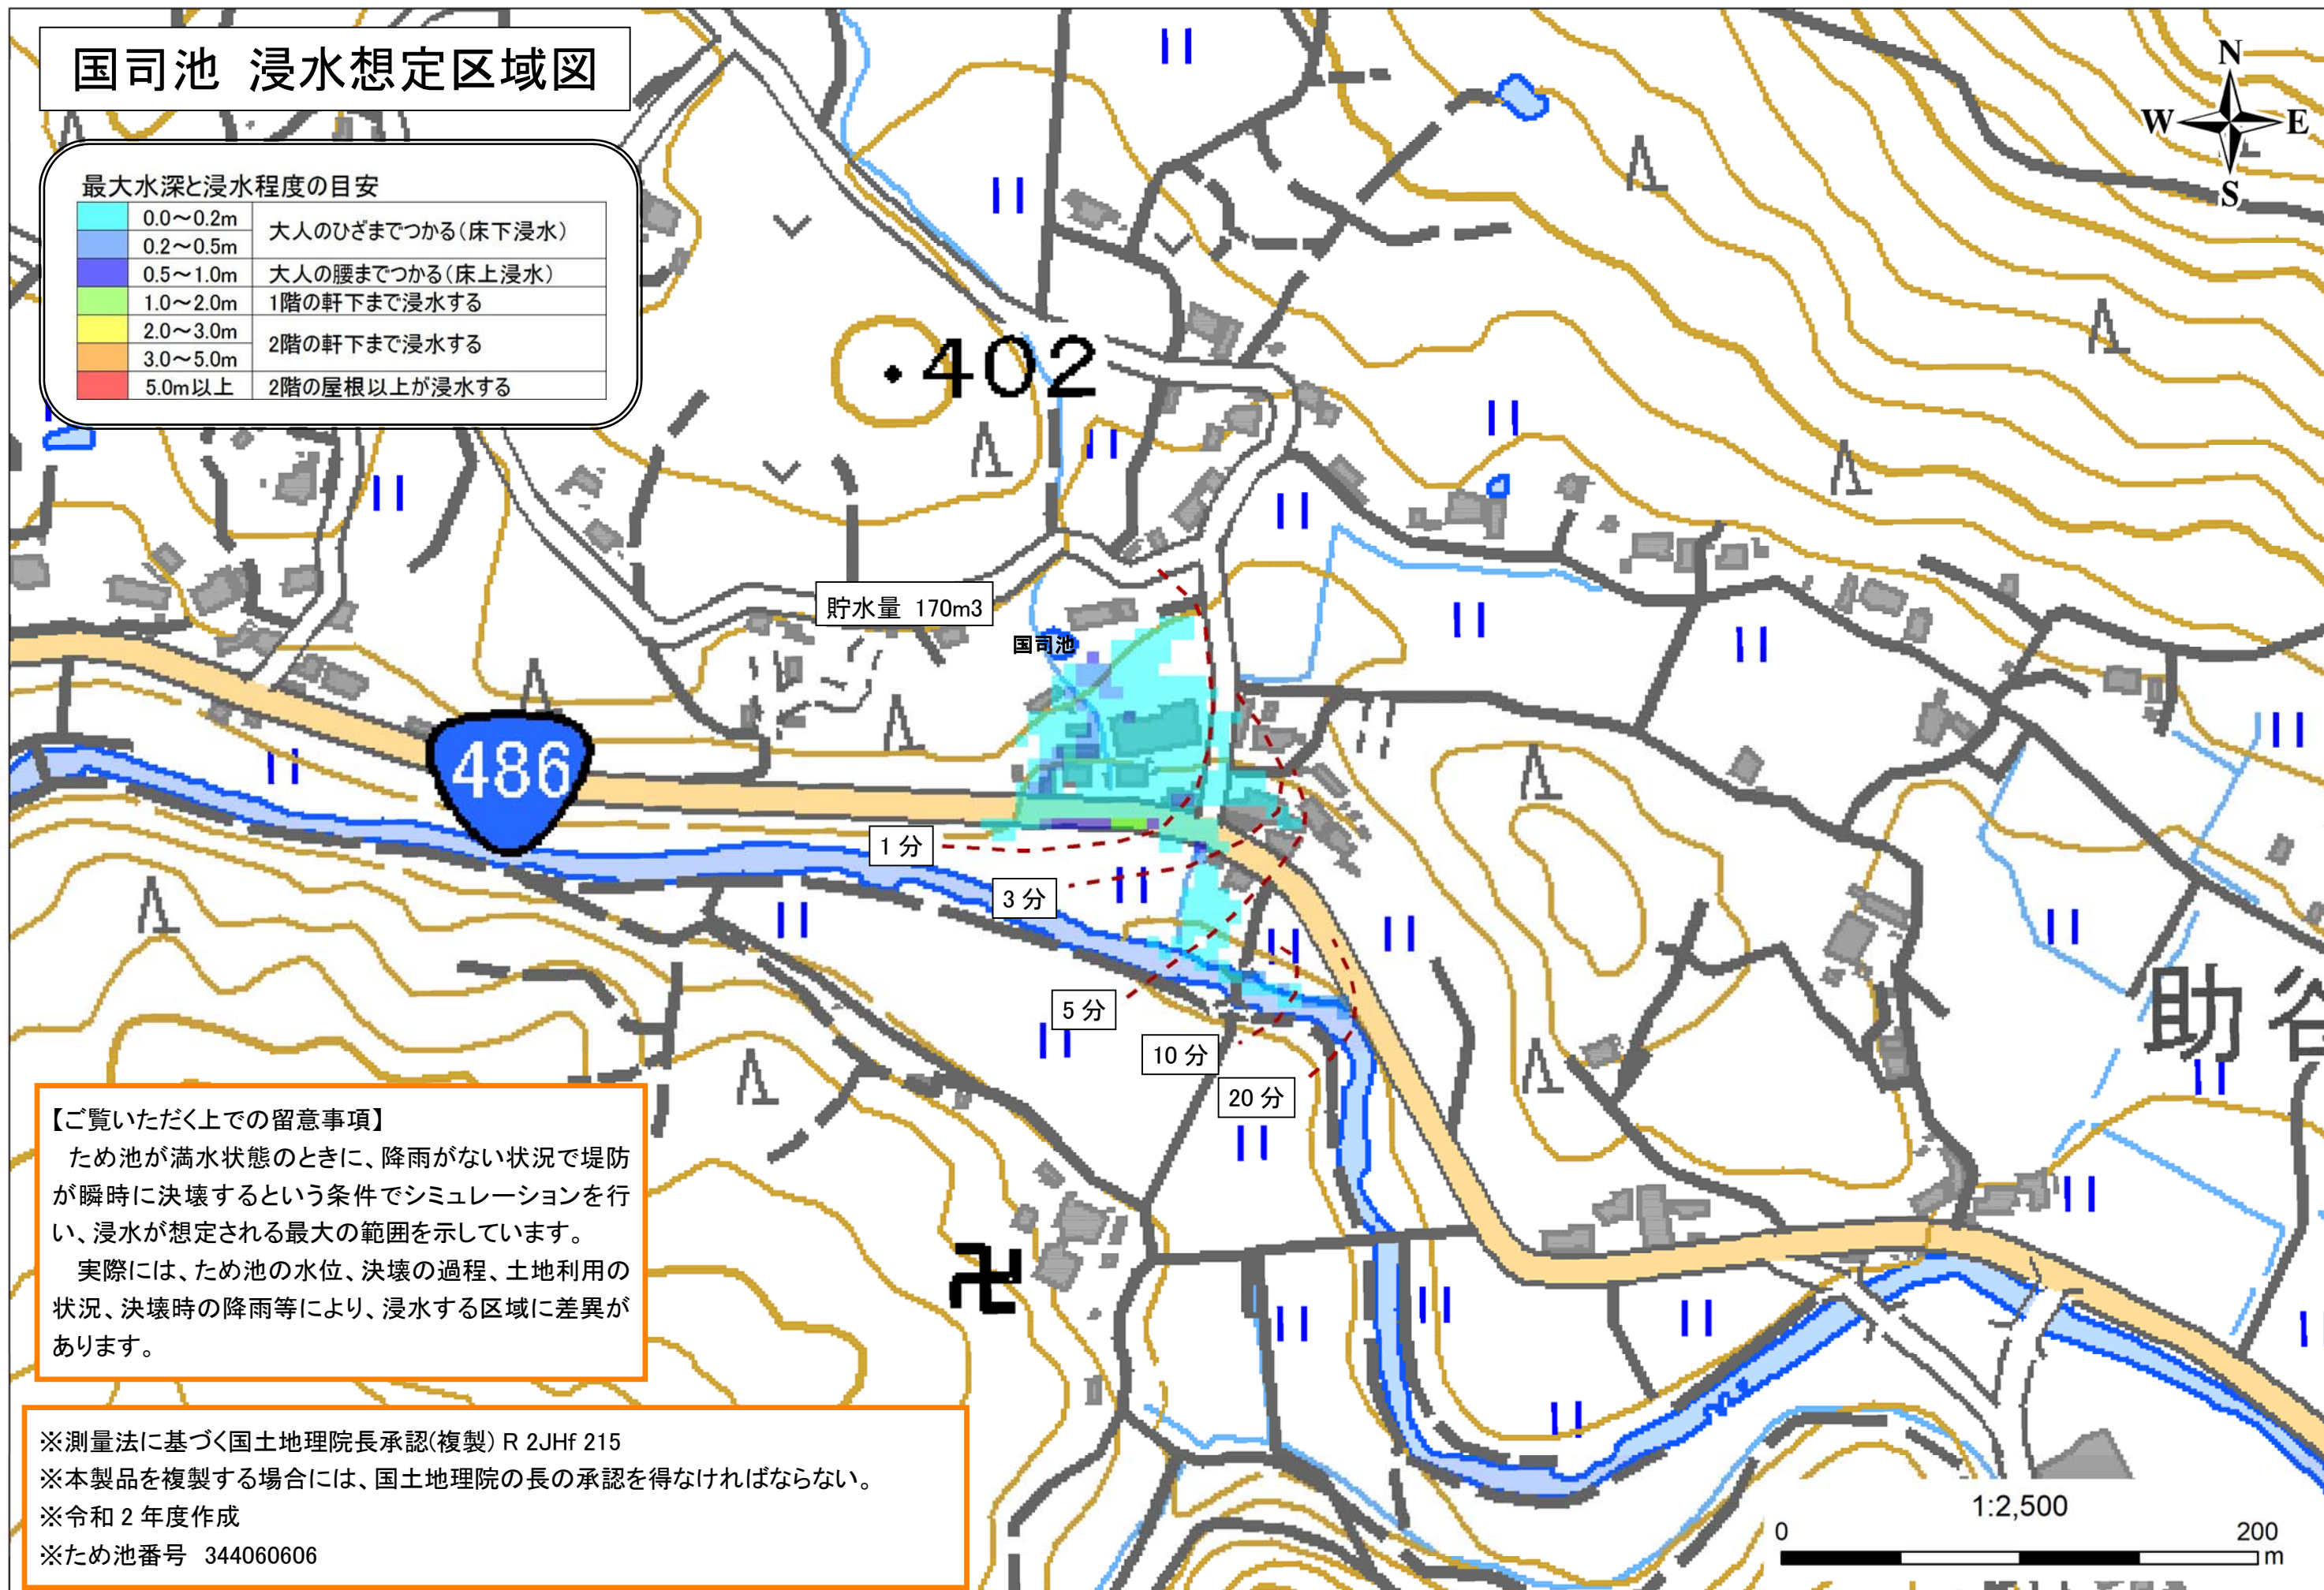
国司池 浸水想定区域図

最大水深と浸水程度の目安

| | |
|---|---|
| 0.0～0.2m | 大人のひざまでつかる(床下浸水) |
| 0.2～0.5m | |
| 0.5～1.0m | 大人の腰までつかる(床上浸水) |
| 1.0～2.0m | 1階の軒下まで浸水する |
| 2.0～3.0m | 2階の軒下まで浸水する |
| 3.0～5.0m | |
| 5.0m以上 | 2階の屋根以上が浸水する |

N
W
E
S

・402

貯水量 170m3

国司池

486

1分

3分

5分

10分

20分

助谷

【ご覧いただく上での留意事項】

ため池が満水状態のときに、降雨がない状況で堤防が瞬時に決壊するという条件でシミュレーションを行い、浸水が想定される最大の範囲を示しています。

実際には、ため池の水位、決壊の過程、土地利用の状況、決壊時の降雨等により、浸水する区域に差異があります。

※測量法に基づく国土地理院長承認(複製) R 2JHf 215
※本製品を複製する場合には、国土地理院の長の承認を得なければならない。
※令和 2 年度作成
※ため池番号 344060606

1:2,500
0
200
m